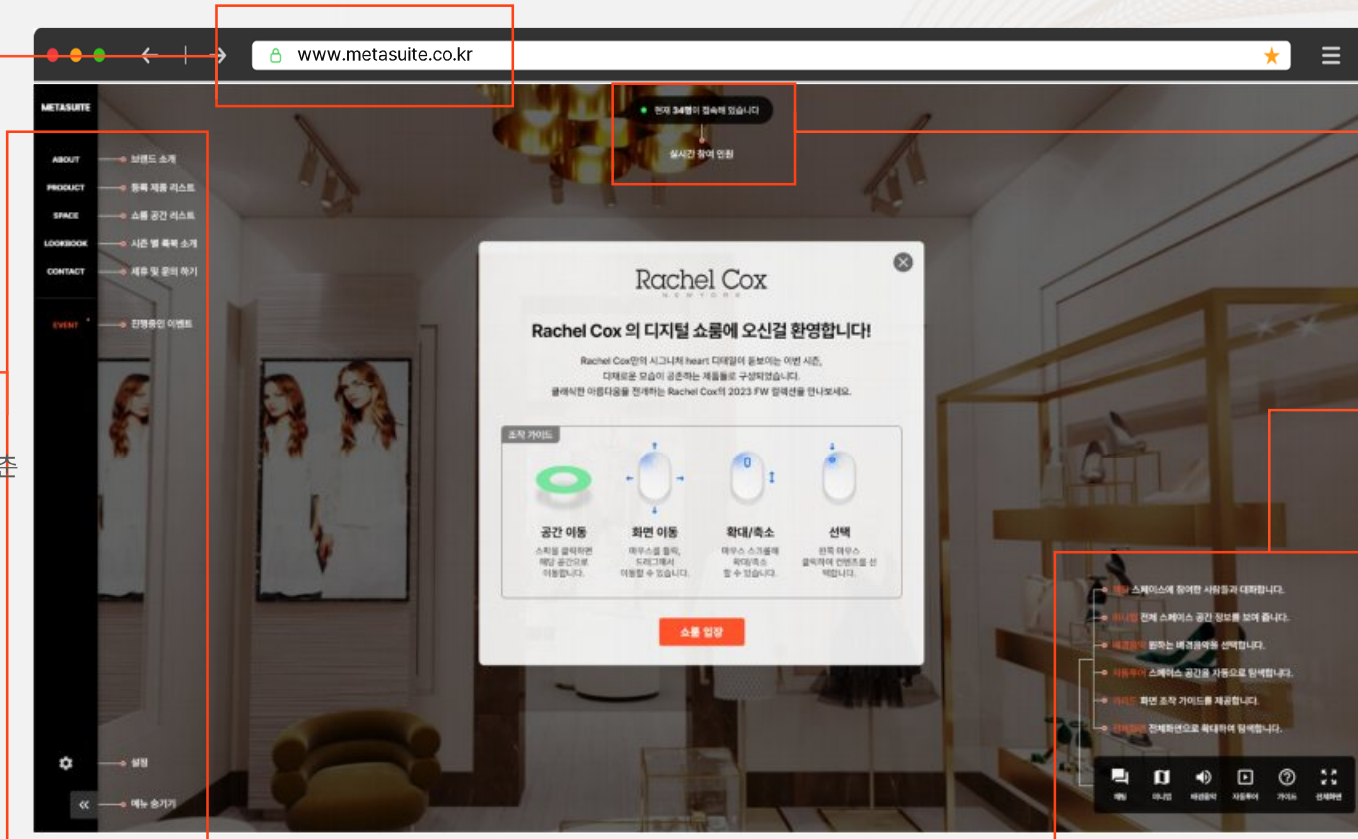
www.metasuite.co.kr

METASUITE

ABOUT — 브랜드 소개
PRODUCT — 등록 제품 리스트
SPACE — 쇼룸 공간 리스트
LOOKBOOK — 시즌 별 룩북 소개
CONTACT — 제휴 및 문의 하기

EVENT — 진행중인 이벤트

현재 34명이 접속해 있습니다
실시간 참여 인원

Rachel Cox
NEW YORK

Rachel Cox 의 디지털 쇼룸에 오신걸 환영합니다!

Rachel Cox만의 시그니처 heart 디테일이 돋보이는 이번 시즌,
디채로운 모습이 공존하는 제품들로 구성되었습니다.
클래식한 아름다움을 전개하는 Rachel Cox의 2023 FW 컬렉션을 만나보세요.

조작 가이드

공간 이동
스팟을 클릭하면 해당 공간으로 이동합니다.

화면 이동
마우스를 클릭, 드래그해서 이동할 수 있습니다.

확대/축소
마우스 스크롤해 확대/축소 할 수 있습니다.

선택
왼쪽 마우스 클릭하여 컨텐츠를 선택합니다.

쇼룸 입장

채팅 스페이스에 참여한 사람들과 대화합니다.
미니맵 전체 스페이스 공간 정보를 보여 줍니다.
배경음악 원하는 배경음악을 선택합니다.
자동투어 스페이스 공간을 자동으로 탐색합니다.
가이드 화면 조작 가이드를 제공합니다.
전체화면 전체화면으로 확대하여 탐색합니다.

채팅 미니맵 배경음악 자동투어 가이드 전체화면

설정
메뉴 숨기기

존